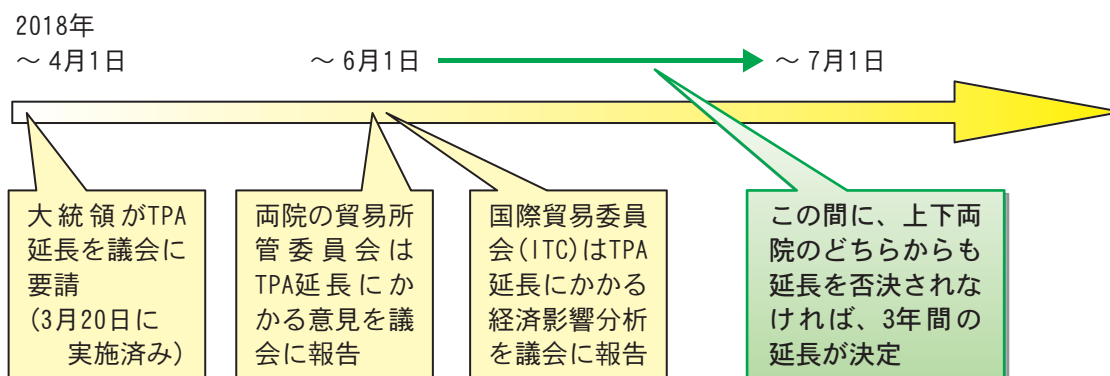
2018年
～ 4月1日

～ 6月1日

～ 7月1日

大統領がTPA延長を議会に要請
（3月20日に実施済み）

両院の貿易所管委員会はTPA延長にかかる意見を議会に報告

国際貿易委員会（ITC）はTPA延長にかかる経済影響分析を議会に報告

この間に、上下両院のどちらからも延長を否決されなければ、3年間の延長が決定